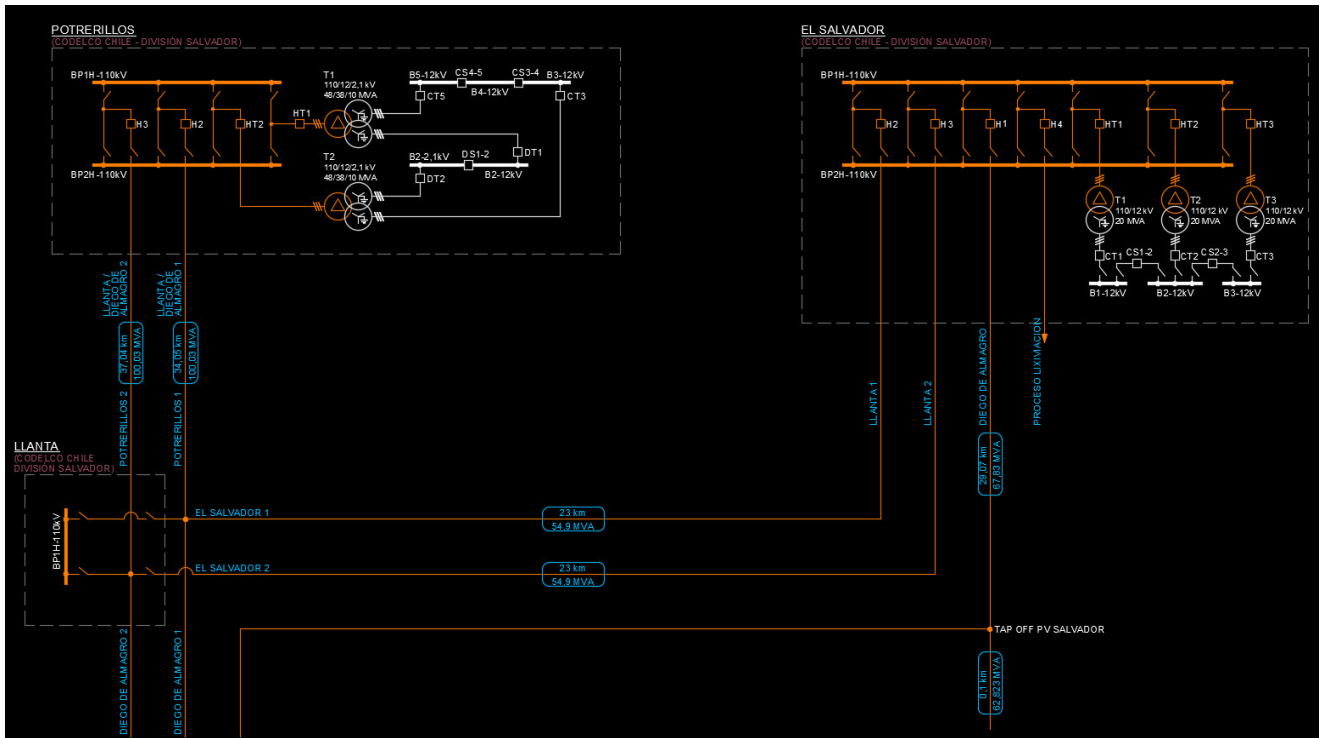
POTRERILLOS
(CODELCO CHILE - DIVISIÓN SALVADOR)

BP1H-110kV
H3 H2 HT2
HT1
T1
110/12/2,1 kV
48/38/10 MVA
T2
110/12/2,1 kV
48/38/10 MVA
B5-12kV CS4-5 CS3-4 B3-12kV
B4-12kV
CT5 CT3
B2-2,1kV DS1-2 DT1
DT2 B2-12kV
BP2H-110kV

LLANTA / DIEGO DE ALMAGRO 2
LLANTA / DIEGO DE ALMAGRO 1
37,04 km 100,03 MVA
34,05 km 100,03 MVA
POTRERILLOS 2
POTRERILLOS 1

EL SALVADOR
(CODELCO CHILE - DIVISIÓN SALVADOR)

BP1H-110kV
H2 H3 H1 H4 HT1 HT2 HT3
BP2H-110kV
T1 110/12 kV 20 MVA
T2 110/12 kV 20 MVA
T3 110/12 kV 20 MVA
CT1 CS1-2 CT2 CS2-3 CT3
B1-12kV B2-12kV B3-12kV

LLANTA 1
LLANTA 2
DIEGO DE ALMAGRO
PROCESO LIXIVIACION
29,07 km 67,83 MVA

LLANTA
(CODELCO CHILE
DIVISIÓN SALVADOR)
BP1H-110kV
EL SALVADOR 1
23 km 54,9 MVA
EL SALVADOR 2
23 km 54,9 MVA
TAP OFF PV SALVADOR
0,1 km 82,823 MVA
DIEGO DE ALMAGRO 2
DIEGO DE ALMAGRO 1